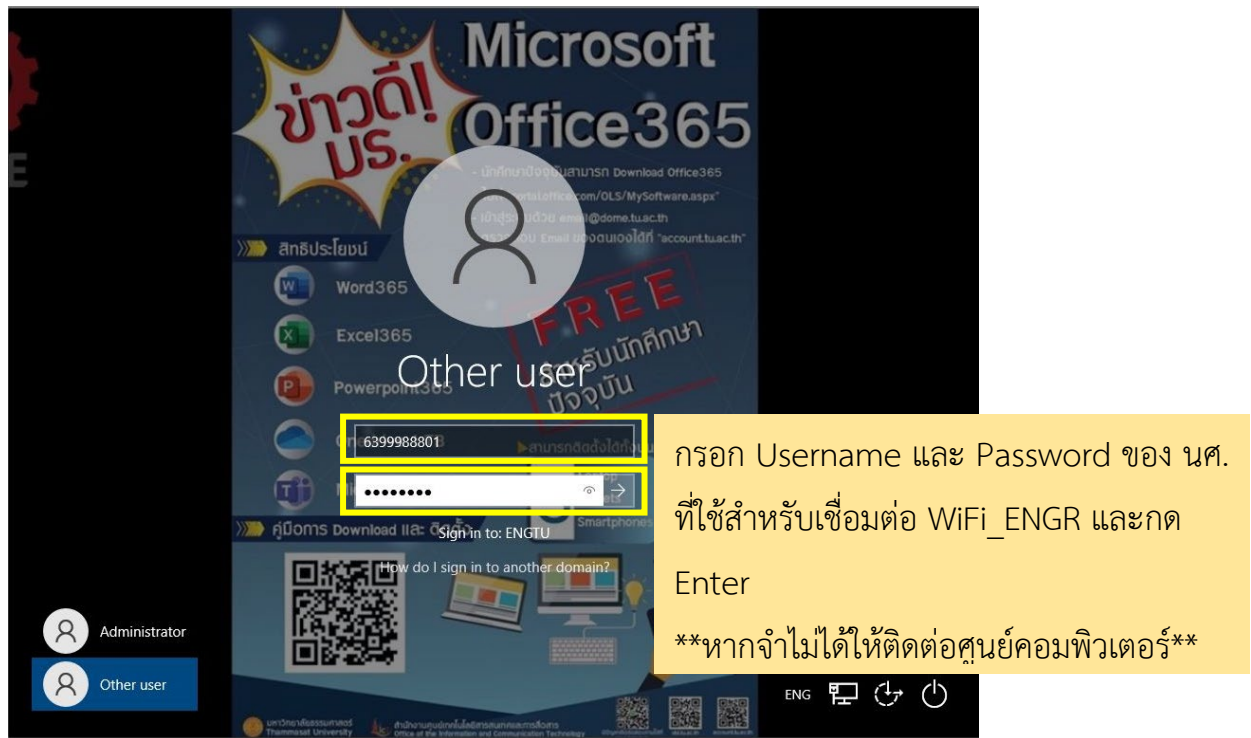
ข่าวดี! มธ.

Microsoft Office365

- นักศึกษาปัจจุบันสามารถ Download Office365
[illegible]ortal.office.com/OLS/MySoftware.aspx"
- เข้าสู่ระบบด้วย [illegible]@dome.tu.ac.th
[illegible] Email ของตนเองได้ที่ "account.tu.ac.th"

สิทธิประโยชน์

Word365

Excel365

Powerpoint365

FREE สำหรับนักศึกษาปัจจุบัน

Other user

6399988801

••••••••

Sign in to: ENGTU

How do I sign in to another domain?

คู่มือการ Download และ ติดตั้ง

สามารถติดตั้งได้ทั้ง

Smartphones

กรอก Username และ Password ของ นศ. ที่ใช้สำหรับเชื่อมต่อ WiFi_ENGR และกด Enter

**หากจำไม่ได้ให้ติดต่อศูนย์คอมพิวเตอร์**

Administrator

Other user

ENG

มหาวิทยาลัยธรรมศาสตร์
Thammasat University

สำนักงานศูนย์เทคโนโลยีสารสนเทศและการสื่อสาร
Office of the Information and Communication Technology